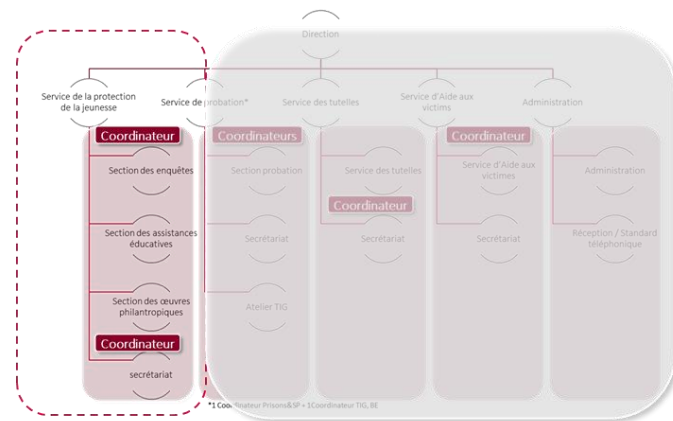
Direction

Service de la protection de la jeunesse

Service de probation*

Service des tutelles

Service d'Aide aux victims

Administration

Coordinateur

Section des enquêtes

Section des assistances éducatives

Section des œuvres philantropiques

Coordinateur

secrétariat

Coordinateurs

Section probation

Secrétariat

Atelier TIG

Service des tutelles

Coordinateur

Secrétariat

Coordinateur

Service d'Aide aux victimes

Secrétariat

Administration

Réception / Standard téléphonique

*1 Coordinateur Prisons&SP + 1Coordinateur TIG, BE